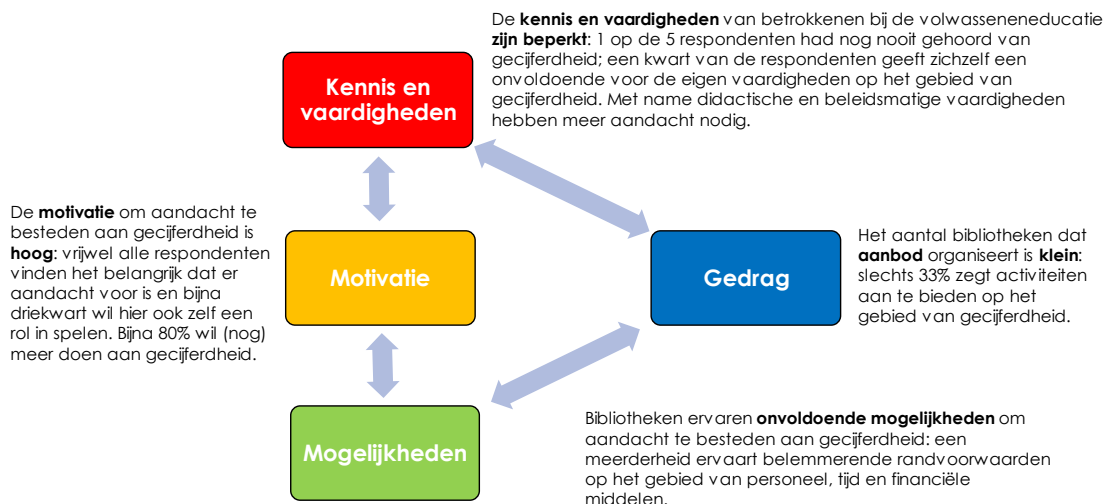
De **kennis en vaardigheden** van betrokkenen bij de volwasseneneducatie **zijn beperkt**: 1 op de 5 respondenten had nog nooit gehoord van gecijferdheid; een kwart van de respondenten geeft zichzelf een onvoldoende voor de eigen vaardigheden op het gebied van gecijferdheid. Met name didactische en beleidsmatige vaardigheden hebben meer aandacht nodig.

Kennis en vaardigheden

De **motivatie** om aandacht te besteden aan gecijferdheid is **hoog**: vrijwel alle respondenten vinden het belangrijk dat er aandacht voor is en bijna driekwart wil hier ook zelf een rol in spelen. Bijna 80% wil (nog) meer doen aan gecijferdheid.

Motivatie

Gedrag

Het aantal bibliotheken dat **aanbod** organiseert is **klein**: slechts 33% zegt activiteiten aan te bieden op het gebied van gecijferdheid.

Mogelijkheden

Bibliotheken ervaren **onvoldoende mogelijkheden** om aandacht te besteden aan gecijferdheid: een meerderheid ervaart belemmerende randvoorwaarden op het gebied van personeel, tijd en financiële middelen.